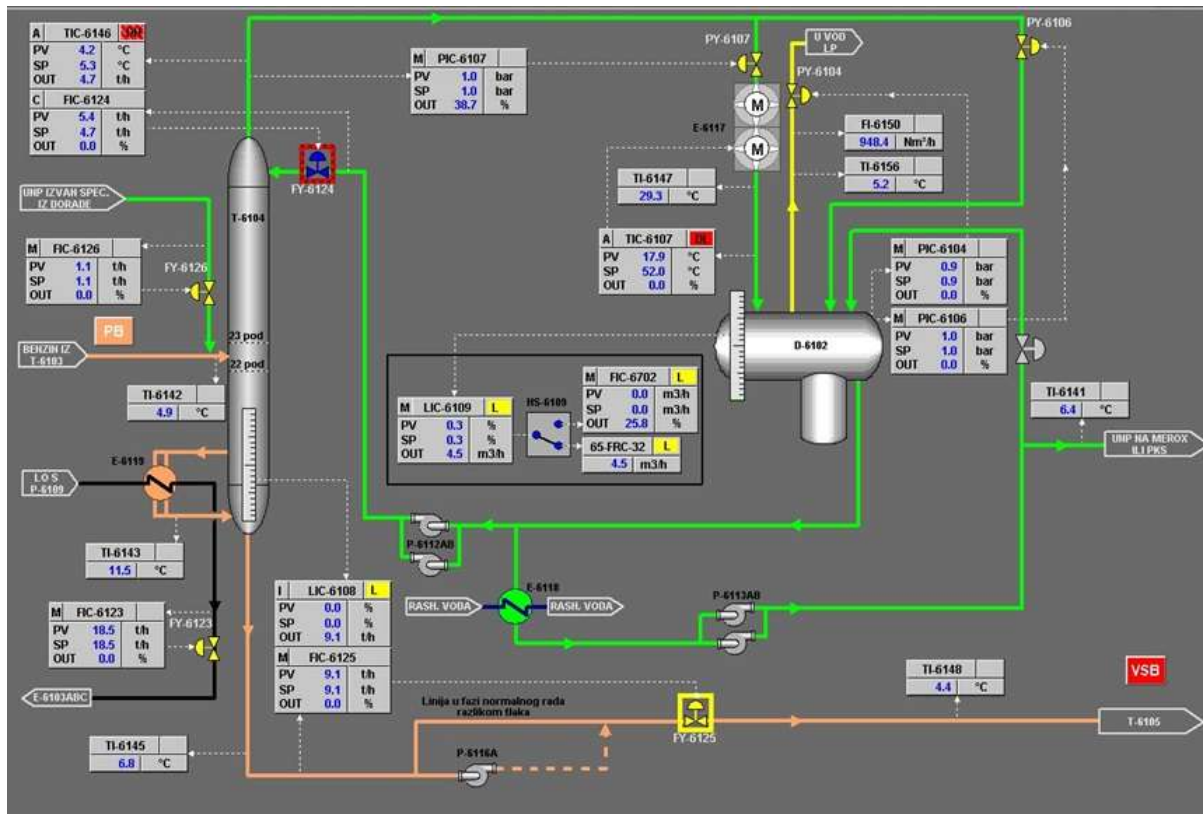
| A | TIC-6146 | HH |
|---|---|---|
| PV | 4.2 | °C |
| SP | 5.3 | °C |
| OUT | 4.7 | t/h |

| C | FIC-6124 | |
|---|---|---|
| PV | 5.4 | t/h |
| SP | 4.7 | t/h |
| OUT | 0.0 | % |

| M | PIC-6107 | |
|---|---|---|
| PV | 1.0 | bar |
| SP | 1.0 | bar |
| OUT | 38.7 | % |

PY-6107

U VOD LP

PY-6104

PY-6106

E-6117

M

M

| FI-6150 | |
|---|---|
| 948.4 | Nm³/h |

| TI-6156 | |
|---|---|
| 5.2 | °C |

| TI-6147 | |
|---|---|
| 29.3 | °C |

T-6104

FY-6124

UNP IZVAN SPEC. IZ DORADE

| M | FIC-6126 | |
|---|---|---|
| PV | 1.1 | t/h |
| SP | 1.1 | t/h |
| OUT | 0.0 | % |

FY-6126

| A | TIC-6107 | LL |
|---|---|---|
| PV | 17.9 | °C |
| SP | 52.0 | °C |
| OUT | 0.0 | % |

| M | PIC-6104 | |
|---|---|---|
| PV | 0.9 | bar |
| SP | 0.9 | bar |
| OUT | 0.0 | % |

| M | PIC-6106 | |
|---|---|---|
| PV | 1.0 | bar |
| SP | 1.0 | bar |
| OUT | 0.0 | % |

PB

23 pod

22 pod

BENZIN IZ T-6103

D-6102

| TI-6142 | |
|---|---|
| 4.9 | °C |

| M | LIC-6109 | L |
|---|---|---|
| PV | 0.3 | % |
| SP | 0.3 | % |
| OUT | 4.5 | m3/h |

HS-6109

| M | FIC-6702 | L |
|---|---|---|
| PV | 0.0 | m3/h |
| SP | 0.0 | m3/h |
| OUT | 25.8 | % |

| 65-FRC-32 | L |
|---|---|
| 4.5 | m3/h |

| TI-6141 | |
|---|---|
| 6.4 | °C |

UNP NA MEROX ILI PKS

LO S P-6109

E-6119

P-6112AB

| TI-6143 | |
|---|---|
| 11.5 | °C |

E-6118

RASH. VODA

RASH. VODA

P-6113AB

| I | LIC-6108 | L |
|---|---|---|
| PV | 0.0 | % |
| SP | 0.0 | % |
| OUT | 9.1 | t/h |

| M | FIC-6123 | |
|---|---|---|
| PV | 18.5 | t/h |
| SP | 18.5 | t/h |
| OUT | 0.0 | % |

FY-6123

| M | FIC-6125 | |
|---|---|---|
| PV | 9.1 | t/h |
| SP | 9.1 | t/h |
| OUT | 0.0 | % |

| TI-6148 | |
|---|---|
| 4.4 | °C |

VSB

E-6103ABC

Linija u fazi normalnog rada razlikom tlaka

FY-6125

T-6105

| TI-6145 | |
|---|---|
| 6.8 | °C |

P-6116A